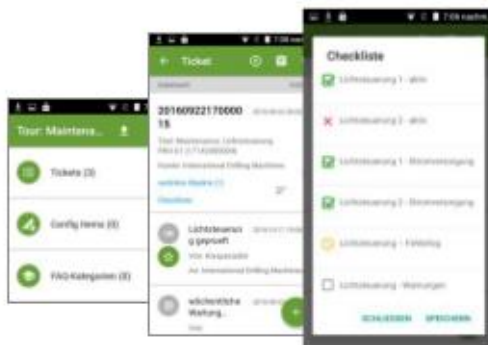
Tour: Maintena...

Tickets (3)

Config Items (0)

FAQ-Kategorien (0)

Ticket

2016092217000015

Lichtsteuerung geprüft

Von: Kerpe...

An: International Drilling Machines

wöchentliche Wartung...

Checkliste

Lichtsteuerung 1 - aktiv

Lichtsteuerung 2 - aktiv

Lichtsteuerung 1 - Stromversorgung

Lichtsteuerung 2 - Stromversorgung

Lichtsteuerung - Fehlerlog

Lichtsteuerung - Warnungen

SCHLIESSEN

SPEICHERN